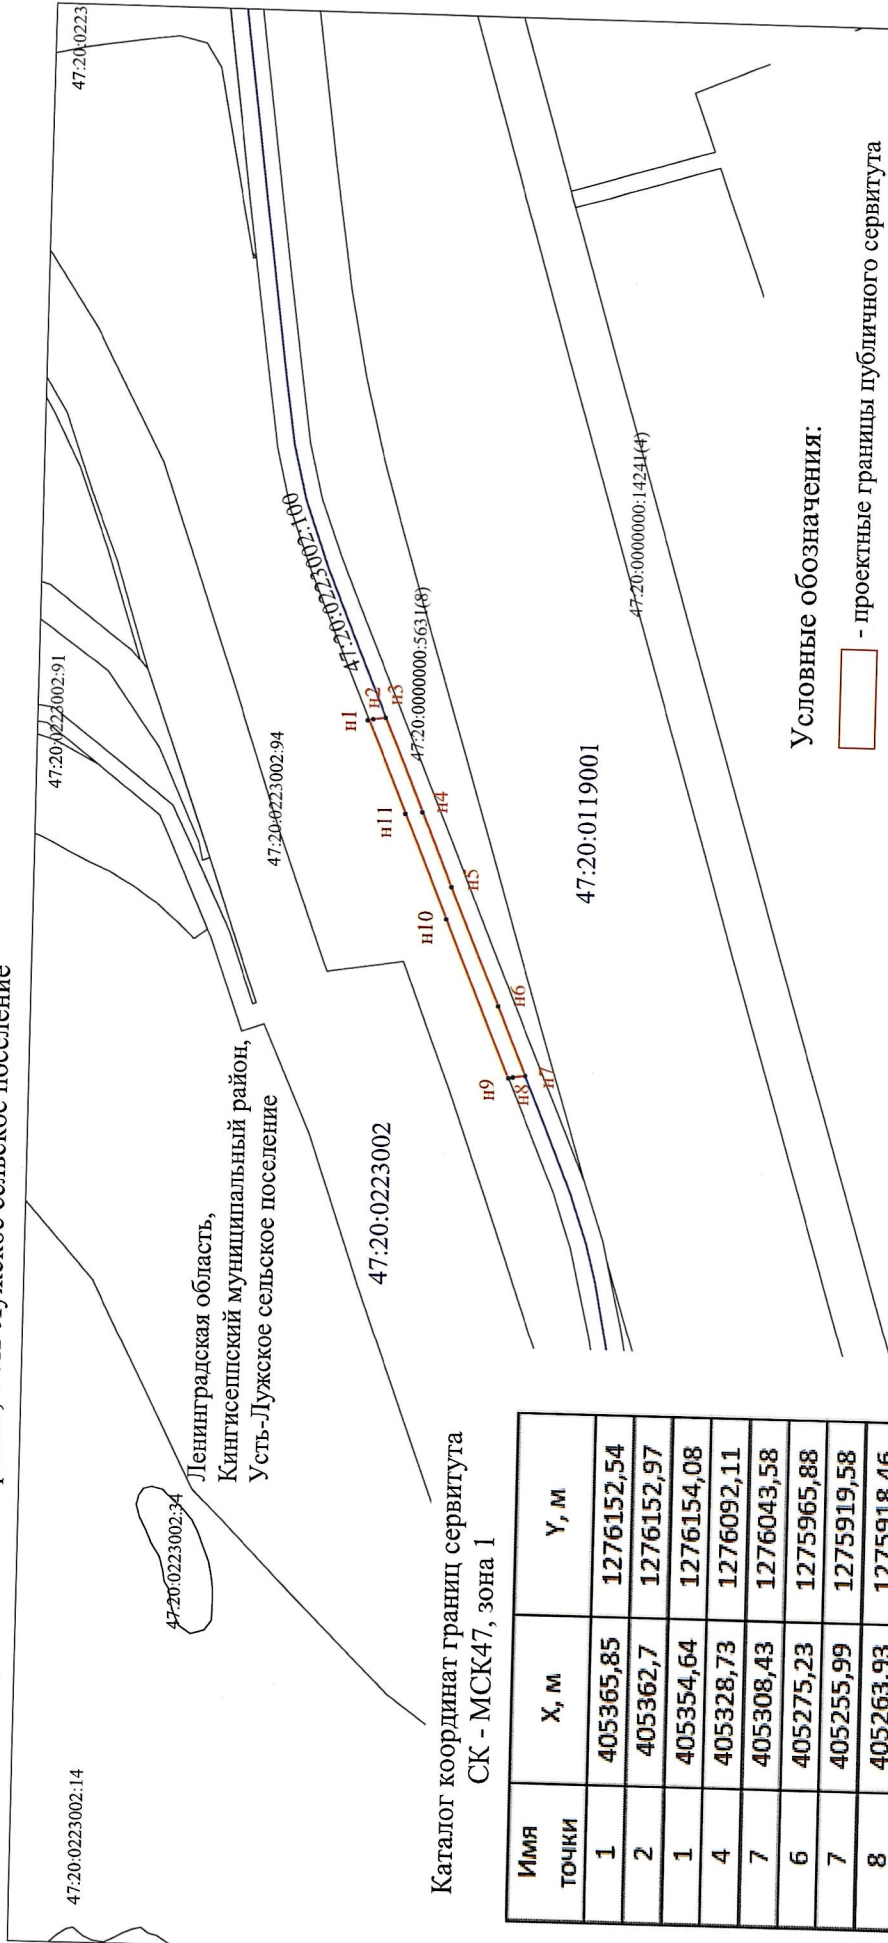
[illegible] Лужское сельское поселение

47:20:0223002:14

47:20:0223002:34

Ленинградская область, Кингисеппский муниципальный район, Усть-Лужское сельское поселение

47:20:0223002

47:20:0223002:91

47:20:0223002:94

47:20:0223

н1
н2
н3
н4
н5
н6
н7
н8
н9
н10
н11

47:20:0223002:100

47:20:0000000:5631(8)

47:20:0119001

47:20:0000000:1424(4)

Каталог координат границ сервитута
СК - МСК47, зона 1

| Имя точки | X, м | Y, м |
|---|---|---|
| 1 | 405365,85 | 1276152,54 |
| 2 | 405362,7 | 1276152,97 |
| 1 | 405354,64 | 1276154,08 |
| 4 | 405328,73 | 1276092,11 |
| 7 | 405308,43 | 1276043,58 |
| 6 | 405275,23 | 1275965,88 |
| 7 | 405255,99 | 1275919,58 |
| 8 | 405263,93 | 1275918,46 |

Условные обозначения:
- проектные границы публичного сервитута